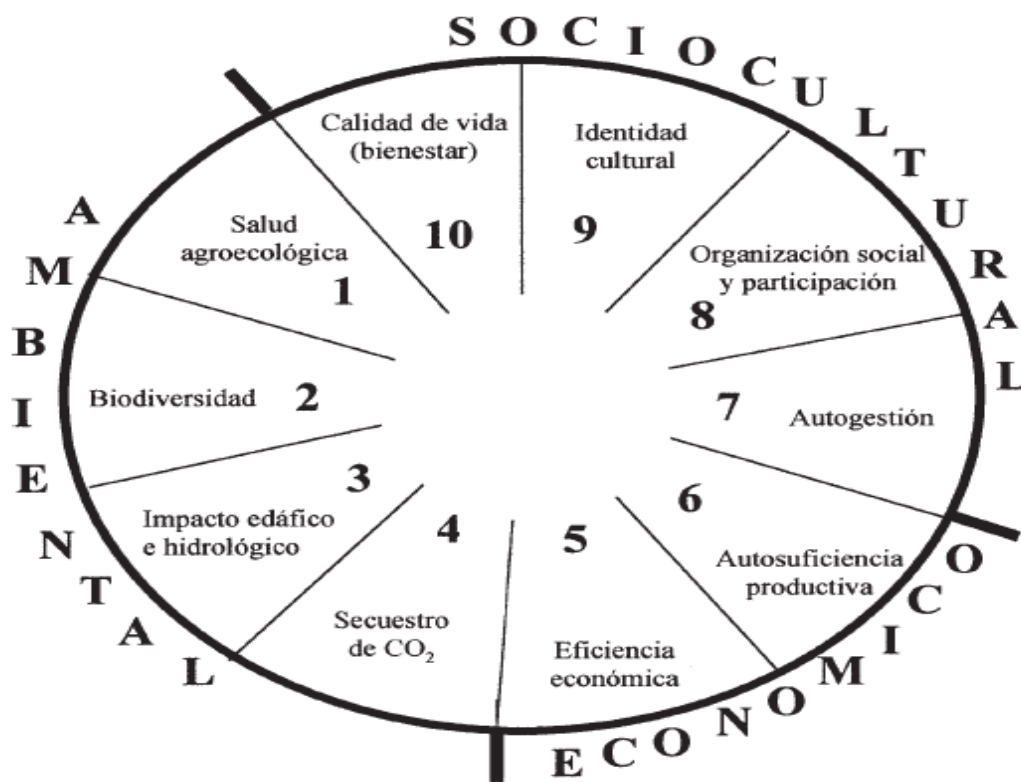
SOCIOCULTURAL

Calidad de vida (bienestar)
10

Identidad cultural
9

Organización social y participación
8

7
Autogestión

6
Autosuficiencia productiva

5
Eficiencia económica

4
Secuestro de $CO_2$

3
Impacto edáfico e hidrológico

Biodiversidad
2

Salud agroecológica
1

AMBIENTAL

ECONOMICO